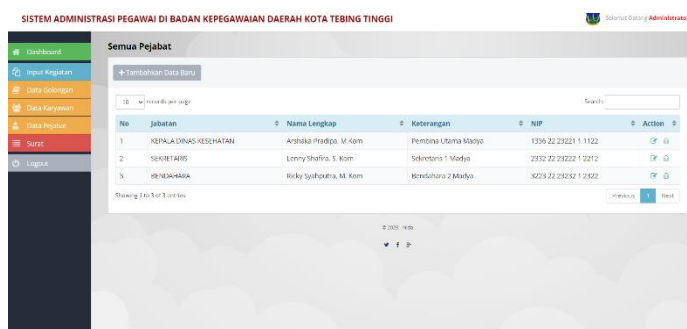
SISTEM ADMINISTRASI PEGAWAI DI BADAN KEPEGAWAIAN DAERAH KOTA TEBING TINGGI

Selamat Datang Administrator

Dashboard
Input Kegiatan
Data Golongan
Data Karyawan
Data Pejabat
Surat
Logout

Semua Pejabat

+ Tambahkan Data Baru

10 records per page

Search:

| No | Jabatan | Nama Lengkap | Keterangan | NIP | Action |
|---|---|---|---|---|---|
| 1 | KEPALA DINAS KESEHATAN | Arshaka Pradipa, M. Kom | Pembina Utama Madya | 1336 22 23221 1 1122 | |
| 2 | SEKRETARIS | Lenny Shafira, S. Kom | Sekretaris 1 Madya | 2332 22 23222 1 2212 | |
| 3 | BENDAHARA | Ricky Syahputra, M. Kom | Bendahara 2 Madya | 3223 22 23232 1 2322 | |

Showing 1 to 3 of 3 entries

Previous 1 Next

© 2025 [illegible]